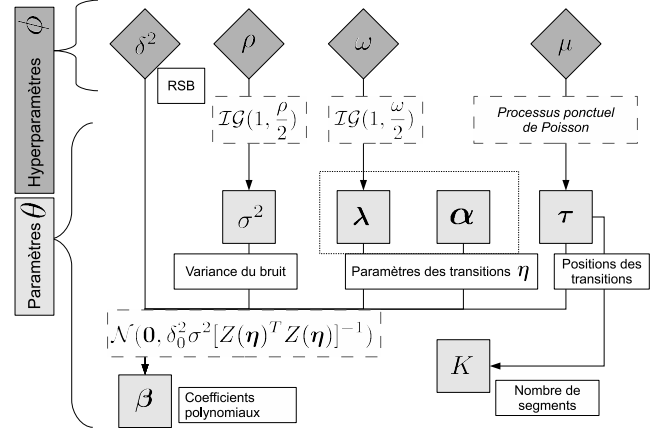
Hyperparamètres $\phi$

Paramètres $\theta$

$\delta^2$

RSB

$\rho$

$\omega$

$\mu$

$\mathcal{IG}(1, \frac{\rho}{2})$

$\mathcal{IG}(1, \frac{\omega}{2})$

Processus ponctuel de Poisson

$\sigma^2$

$\boldsymbol{\lambda}$

$\boldsymbol{\alpha}$

$\boldsymbol{\tau}$

Variance du bruit

Paramètres des transitions $\boldsymbol{\eta}$

Positions des transitions

$\mathcal{N}(\mathbf{0}, \delta_0^2\sigma^2[Z(\boldsymbol{\eta})^T Z(\boldsymbol{\eta})]^{-1})$

$K$

$\boldsymbol{\beta}$

Coefficients polynomiaux

Nombre de segments